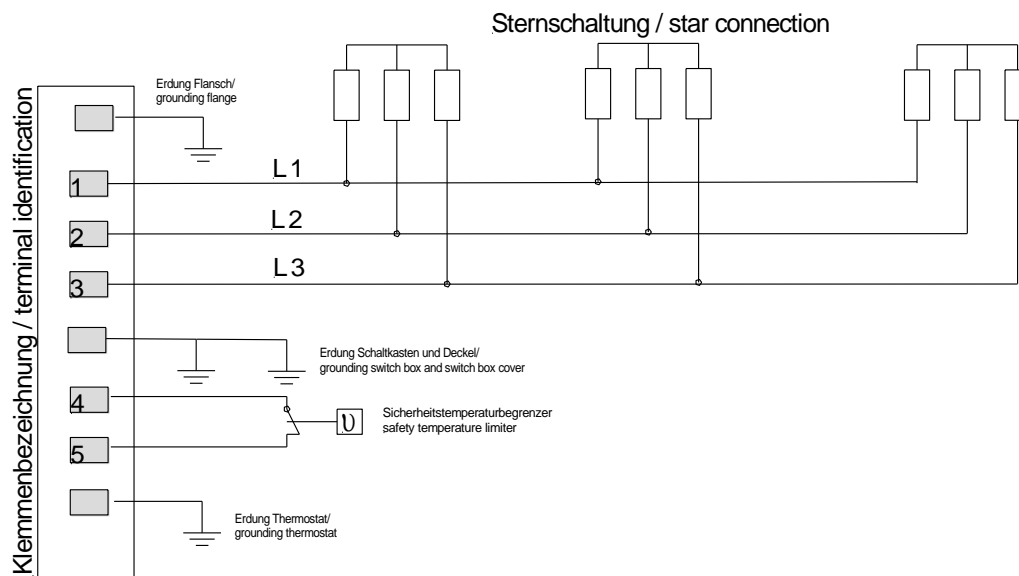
Sternschaltung / star connection

Klemmenbezeichnung / terminal identification

Erdung Flansch/
grounding flange

1
L1
2
L2
3
L3

Erdung Schaltkasten und Deckel/
grounding switch box and switch box cover

4
5
υ
Sicherheitstemperaturbegrenzer
safety temperature limiter

Erdung Thermostat/
grounding thermostat